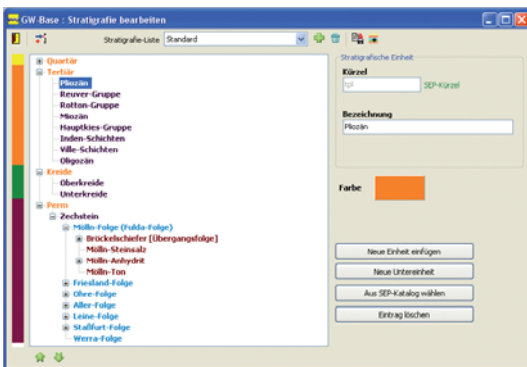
GW-Base : Stratigrafie bearbeiten

Stratigrafie-Liste Standard

Quartär
Tertiär
Pliozän
Reuver-Gruppe
Rotton-Gruppe
Miozän
Hauptkies-Gruppe
Inden-Schichten
Ville-Schichten
Oligozän
Kreide
Oberkreide
Unterkreide
Perm
Zechstein
Mölln-Folge (Fulda-Folge)
Bröckelschiefer [Übergangsfolge]
Mölln-Steinsalz
Mölln-Anhydrit
Mölln-Ton
Friesland-Folge
Ohre-Folge
Aller-Folge
Leine-Folge
Staßfurt-Folge
Werra-Folge

Stratigrafische Einheit
Kürzel
tpl
SEP-Kürzel
Bezeichnung
Pliozän

Farbe

Neue Einheit einfügen
Neue Untereinheit
Aus SEP-Katalog wählen
Eintrag löschen